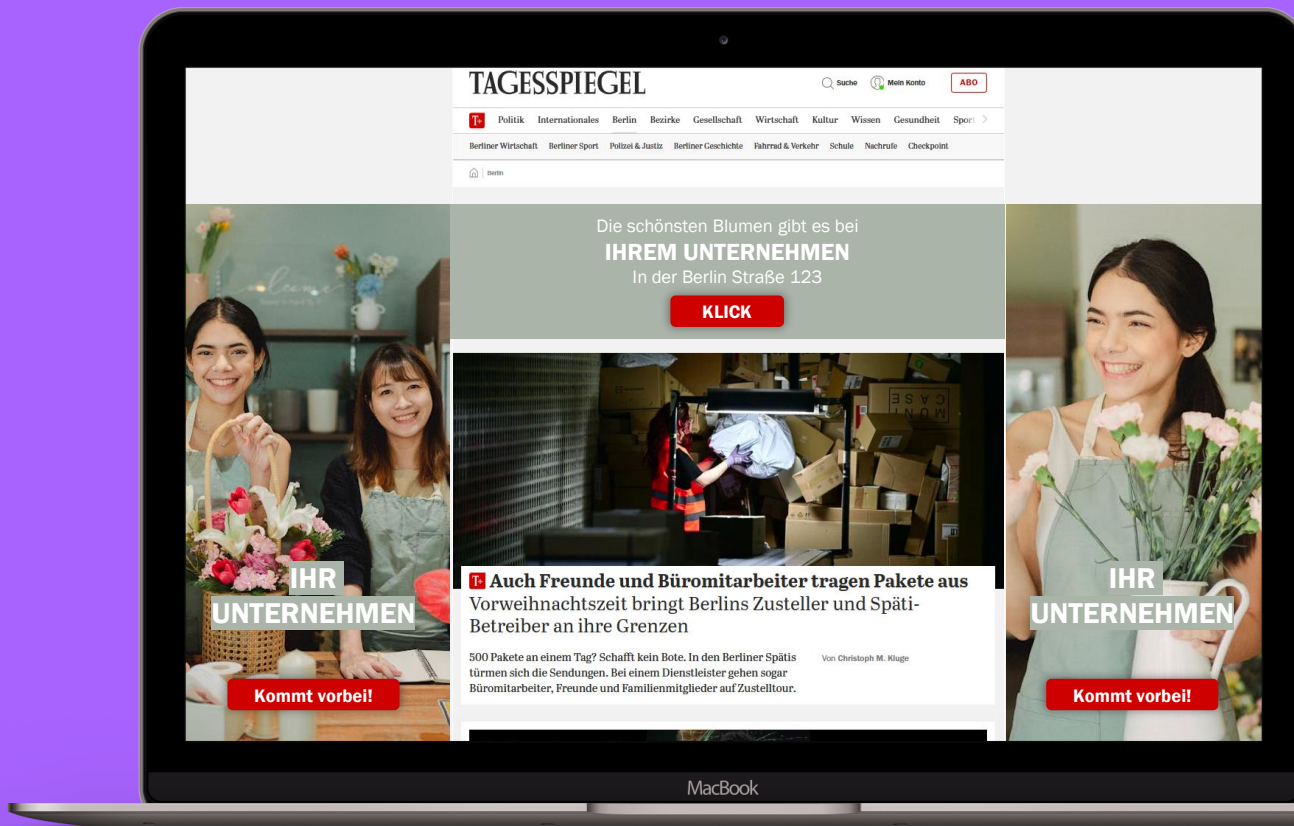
TAGESSPIEGEL

Suche Mein Konto ABO

T+ Politik Internationales Berlin Bezirke Gesellschaft Wirtschaft Kultur Wissen Gesundheit Sport

Berliner Wirtschaft Berliner Sport Polizei & Justiz Berliner Geschichte Fahrrad & Verkehr Schule Nachrufe Checkpoint

Berlin

Die schönsten Blumen gibt es bei
IHREM UNTERNEHMEN
In der Berlin Straße 123
KLICK

IHR UNTERNEHMEN
Kommt vorbei!

T+ Auch Freunde und Büromitarbeiter tragen Pakete aus
Vorweihnachtszeit bringt Berlins Zusteller und Späti-Betreiber an ihre Grenzen

500 Pakete an einem Tag? Schafft kein Bote. In den Berliner Spätis türmen sich die Sendungen. Bei einem Dienstleister gehen sogar Büromitarbeiter, Freunde und Familienmitglieder auf Zustelltour.

Von Christoph M. Kluge

IHR UNTERNEHMEN
Kommt vorbei!

MacBook